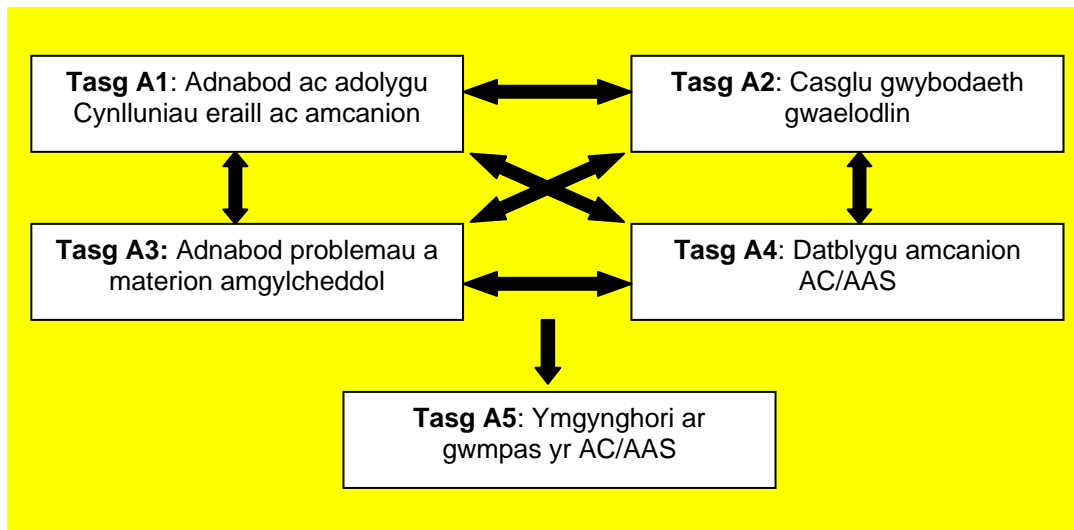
**Tasg A1**: Adnabod ac adolygu Cynlluniau eraill ac amcanion

**Tasg A2**: Casglu gwybodaeth gwaelodlin

**Tasg A3:** Adnabod problemau a materion amgylcheddol

**Tasg A4**: Datblygu amcanion AC/AAS

**Tasg A5**: Ymgynghori ar gwmpas yr AC/AAS